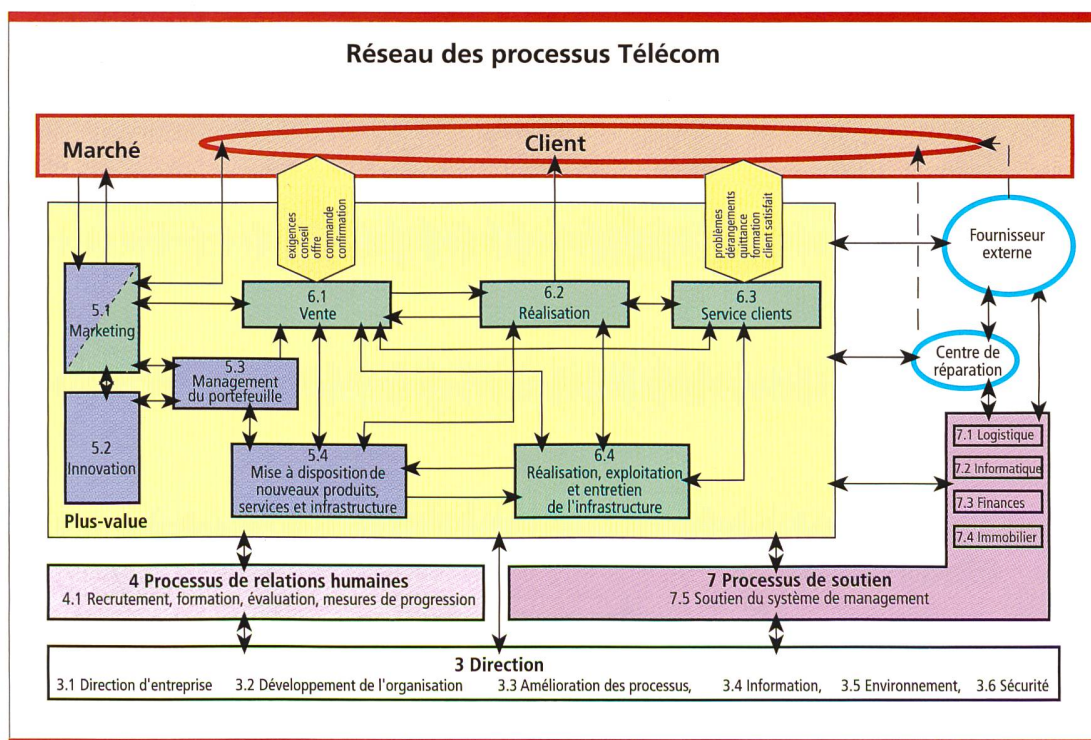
Réseau des processus Télécom

Marché

Client

exigences
conseil
offre
commande
confirmation

problèmes
dérangements
quittance
formation
client satisfait

Fournisseur externe

5.1 Marketing

6.1 Vente

6.2 Réalisation

6.3 Service clients

5.3 Management du portefeuille

Centre de réparation

5.2 Innovation

5.4 Mise à disposition de nouveaux produits, services et infrastructure

6.4 Réalisation, exploitation et entretien de l'infrastructure

7.1 Logistique

7.2 Informatique

7.3 Finances

7.4 Immobilier

Plus-value

4 Processus de relations humaines
4.1 Recrutement, formation, évaluation, mesures de progression

7 Processus de soutien
7.5 Soutien du système de management

3 Direction
3.1 Direction d'entreprise 3.2 Développement de l'organisation 3.3 Amélioration des processus, 3.4 Information, 3.5 Environnement, 3.6 Sécurité